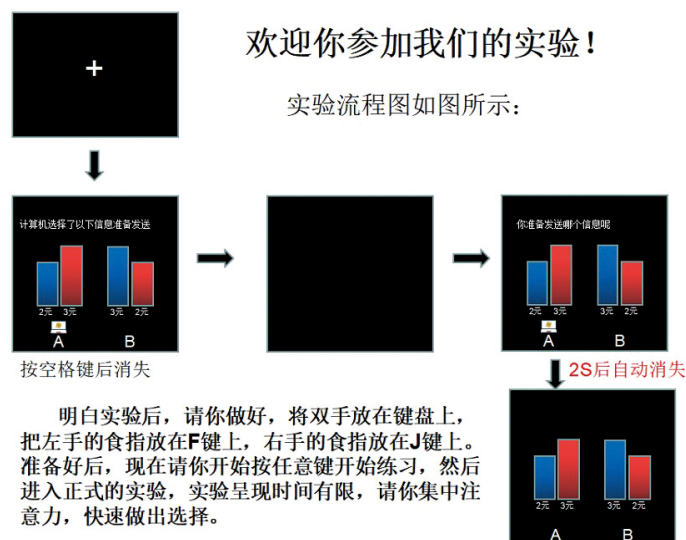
+

欢迎你参加我们的实验！

实验流程图如图所示：

计算机选择了以下信息准备发送

2元 3元 3元 2元

A B

按空格键后消失

你准备发送哪个信息呢

2元 3元 3元 2元

A B

2S后自动消失

2元 3元 3元 2元

A B

明白实验后，请你做好，将双手放在键盘上，把左手的食指放在F键上，右手的食指放在J键上。准备好后，现在请你开始按任意键开始练习，然后进入正式的实验，实验呈现时间有限，请你集中注意力，快速做出选择。